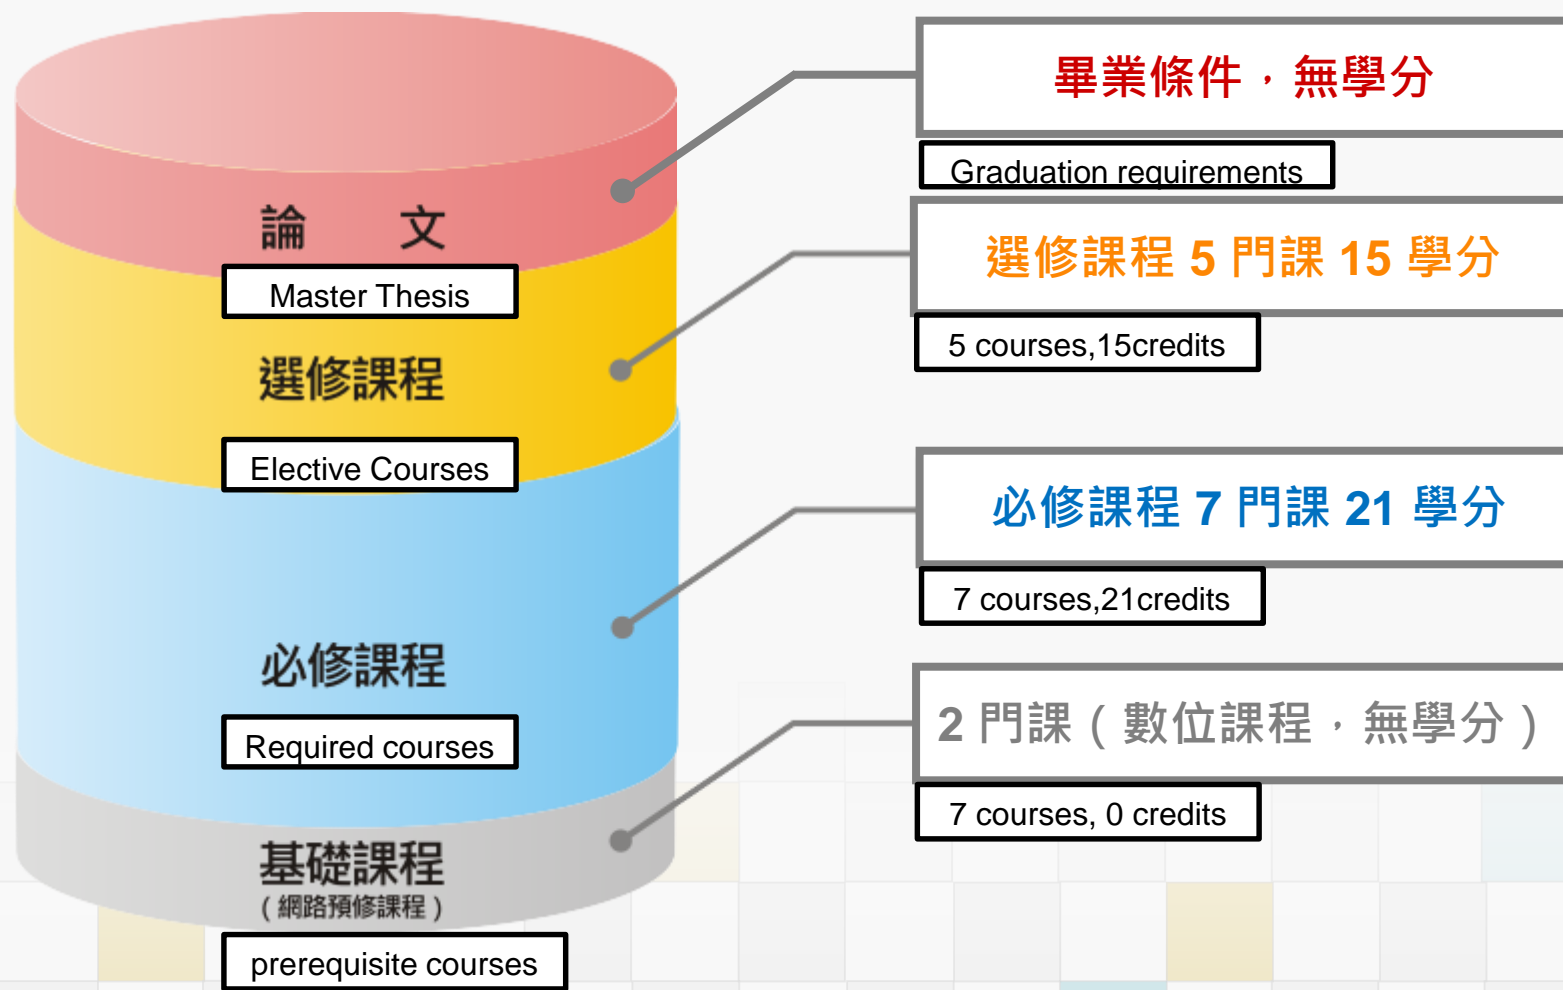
論　文

Master Thesis

選修課程

Elective Courses

必修課程

Required courses

基礎課程
（網路預修課程）

prerequisite courses

畢業條件，無學分

Graduation requirements

選修課程 5 門課 15 學分

5 courses,15credits

必修課程 7 門課 21 學分

7 courses,21credits

2 門課（數位課程，無學分）

7 courses, 0 credits